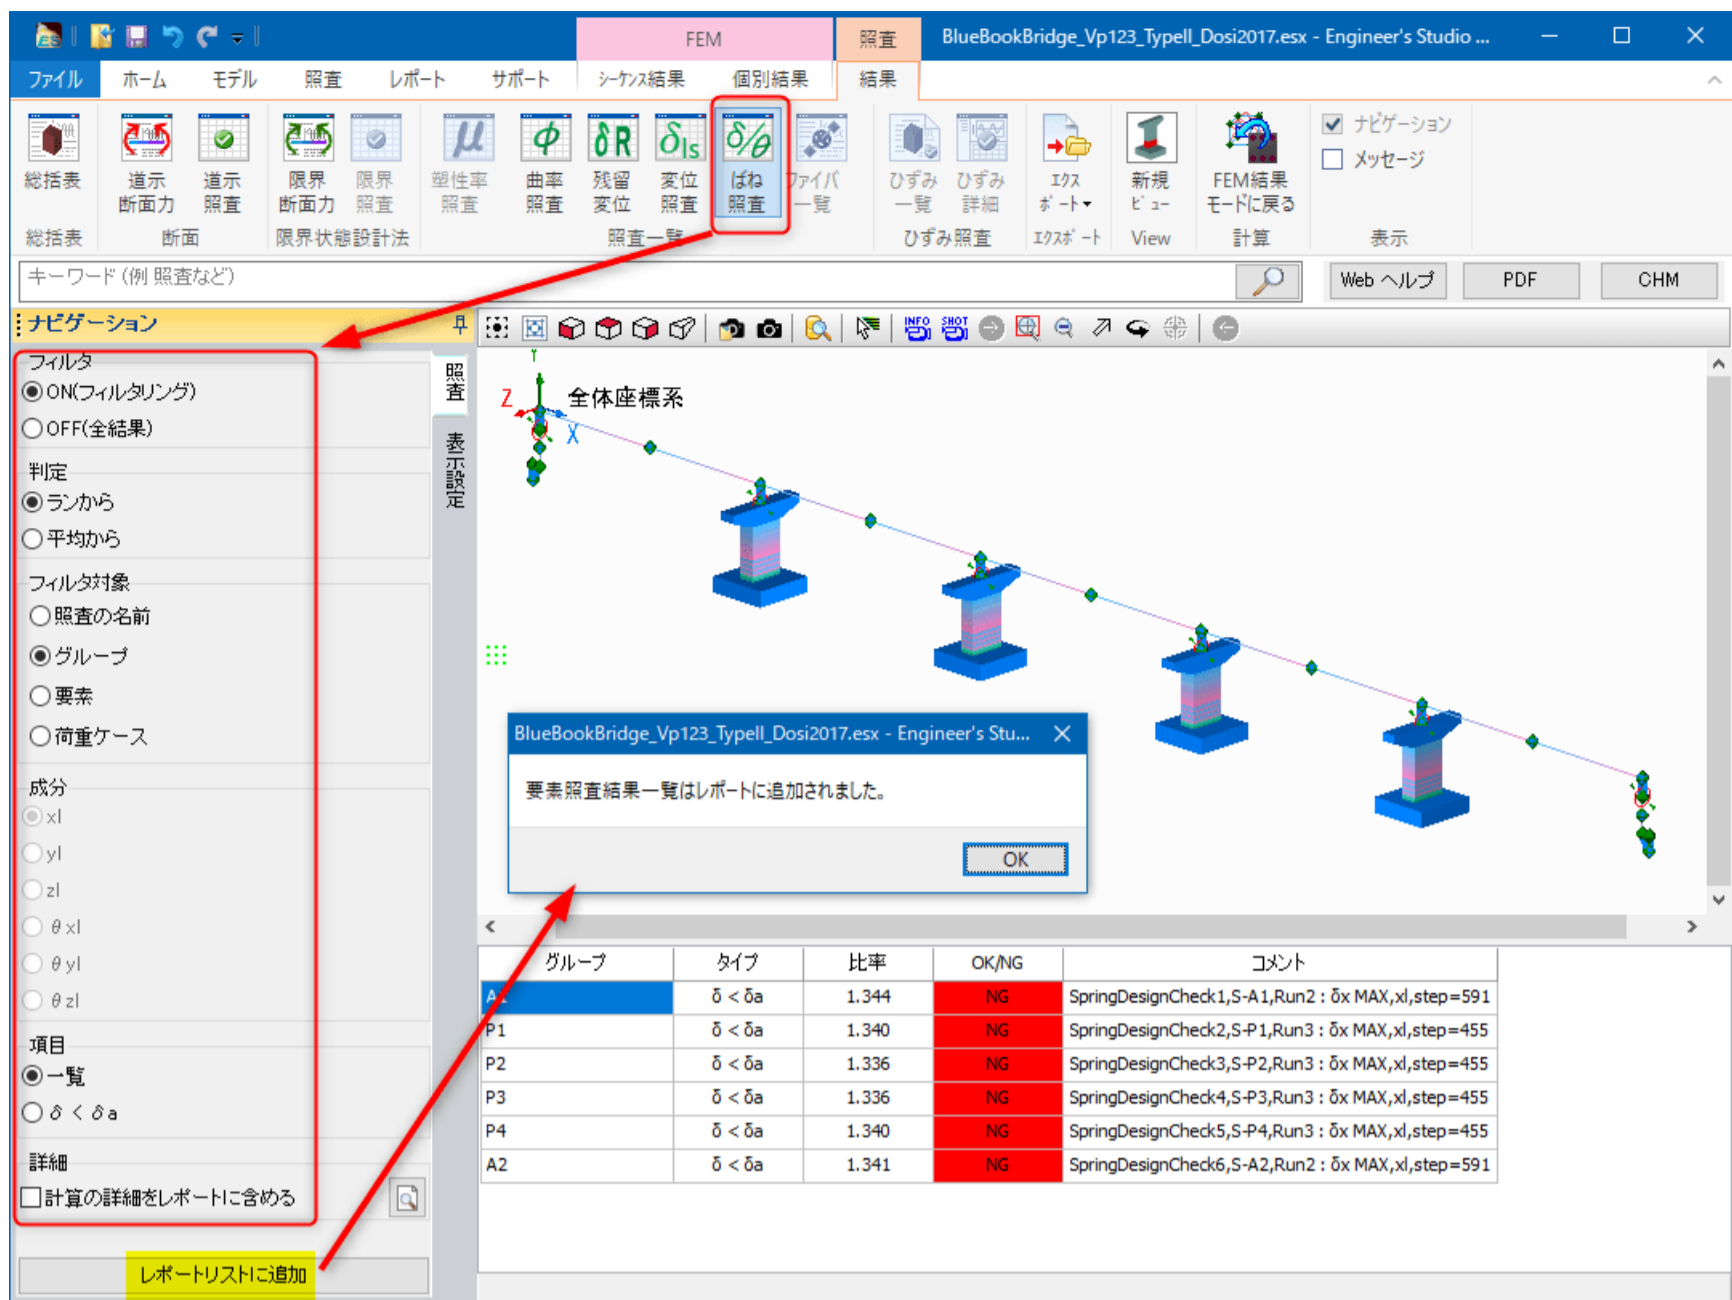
FEM 照査 BlueBookBridge_Vp123_TypeII_Dosi2017.esx - Engineer's Studio ...

ファイル ホーム モデル 照査 レポート サポート シーケンス結果 個別結果 結果

総括表 道示断面力 道示照査 限界断面力 限界照査 塑性率照査 曲率照査 残留変位 変位照査 ばね照査 ファイバ一覧 ひずみ一覧 ひずみ詳細 エクスポート 新規ビュー FEM結果モードに戻る

ナビゲーション
メッセージ

総括表 断面 限界状態設計法 照査一覧 ひずみ照査 エクスポート View 計算 表示

キーワード (例 照査など)

Web ヘルプ PDF CHM

ナビゲーション

フィルタ
ON(フィルタリング)
OFF(全結果)

判定
ランから
平均から

フィルタ対象
照査の名前
グループ
要素
荷重ケース

成分
xl
yl
zl
θxl
θyl
θzl

項目
一覧
δ < δa

詳細
計算の詳細をレポートに含める

レポートリストに追加

照査

表示設定

Z
X
全体座標系

BlueBookBridge_Vp123_TypeII_Dosi2017.esx - Engineer's Stu...

要素照査結果一覧はレポートに追加されました。

OK

| グループ | タイプ | 比率 | OK/NG | コメント |
|---|---|---|---|---|
| A1 | δ < δa | 1.344 | NG | SpringDesignCheck1,S-A1,Run2 : δx MAX,xl,step=591 |
| P1 | δ < δa | 1.340 | NG | SpringDesignCheck2,S-P1,Run3 : δx MAX,xl,step=455 |
| P2 | δ < δa | 1.336 | NG | SpringDesignCheck3,S-P2,Run3 : δx MAX,xl,step=455 |
| P3 | δ < δa | 1.336 | NG | SpringDesignCheck4,S-P3,Run3 : δx MAX,xl,step=455 |
| P4 | δ < δa | 1.340 | NG | SpringDesignCheck5,S-P4,Run3 : δx MAX,xl,step=455 |
| A2 | δ < δa | 1.341 | NG | SpringDesignCheck6,S-A2,Run2 : δx MAX,xl,step=591 |